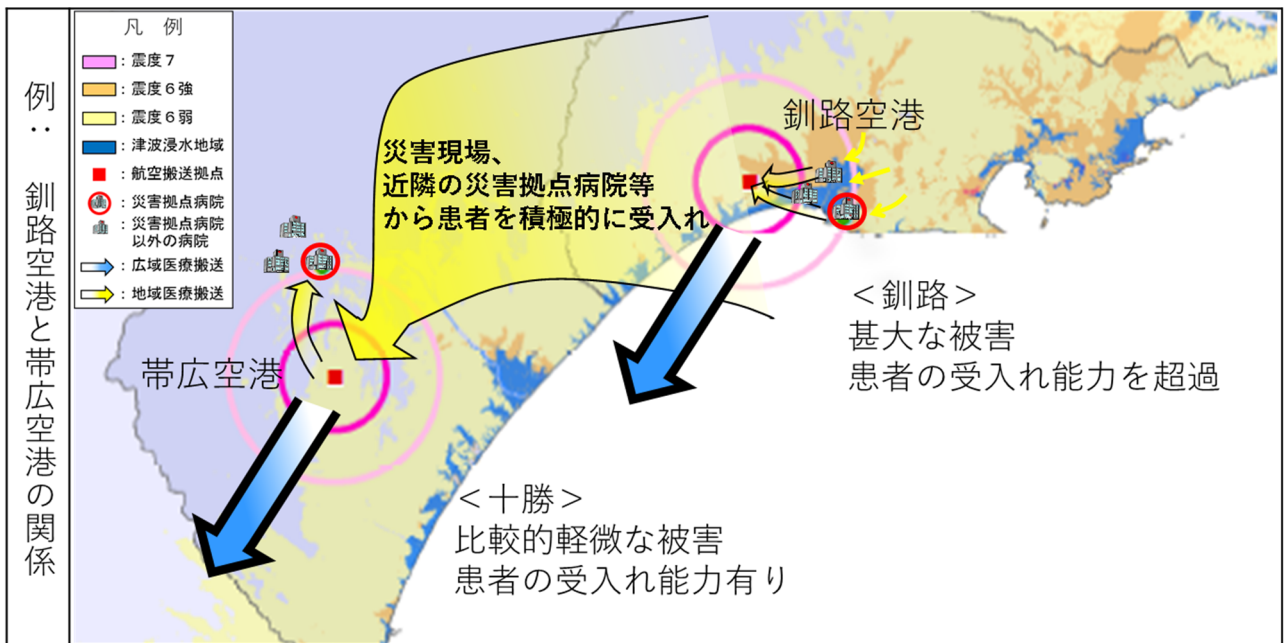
例：釧路空港と帯広空港の関係

凡例
：震度７
：震度６強
：震度６弱
：津波浸水地域
：航空搬送拠点
：災害拠点病院
：災害拠点病院以外の病院
：広域医療搬送
：地域医療搬送

災害現場、
近隣の災害拠点病院等
から患者を積極的に受入れ

釧路空港

帯広空港

＜釧路＞
甚大な被害
患者の受入れ能力を超過

＜十勝＞
比較的軽微な被害
患者の受入れ能力有り